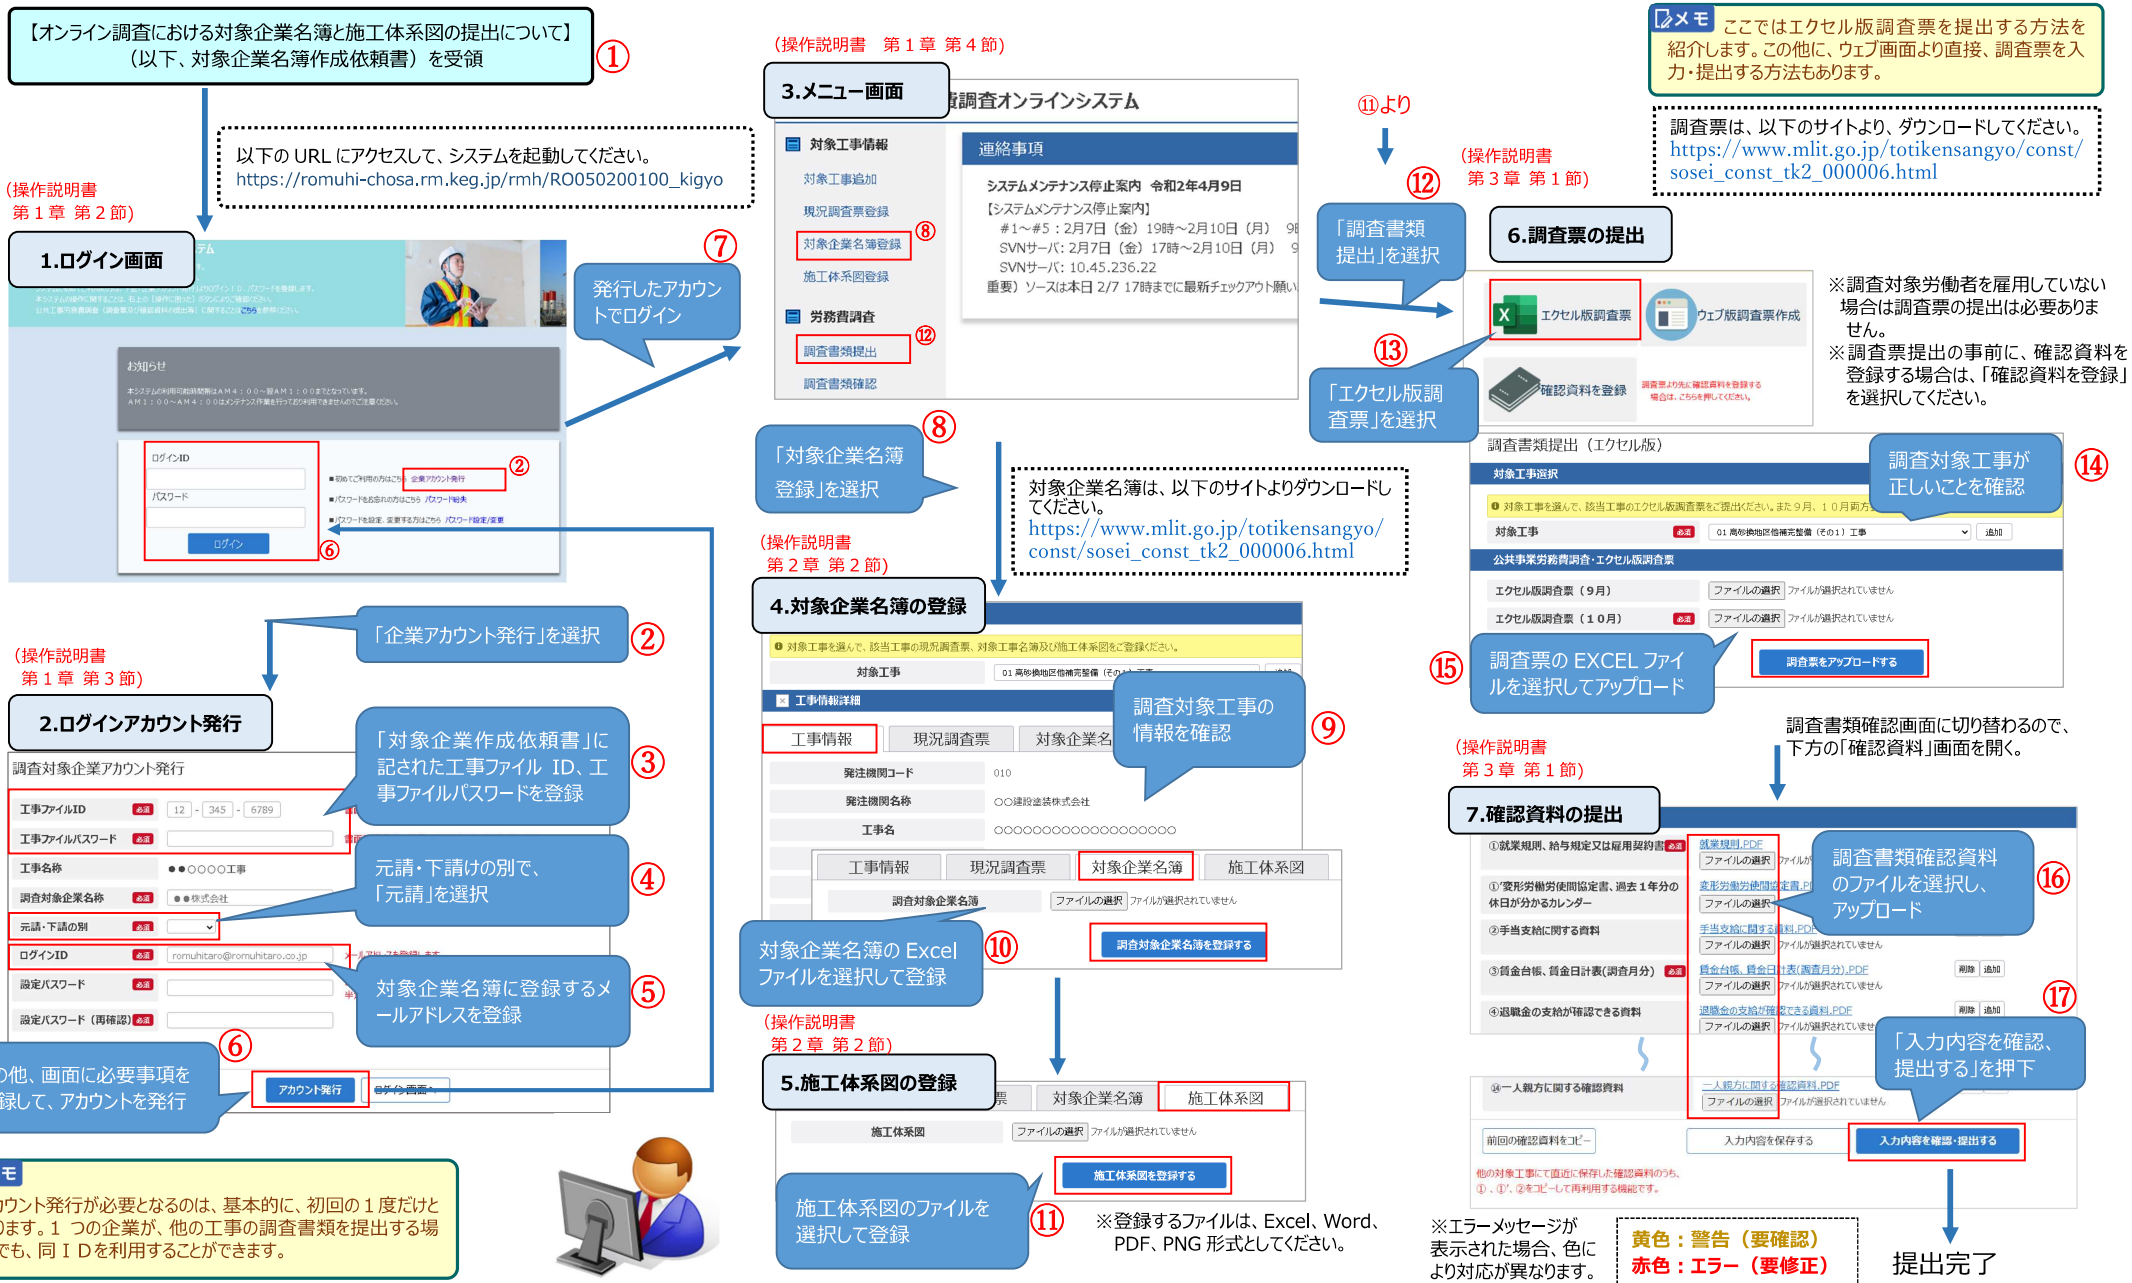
【オンライン調査における対象企業名簿と施工体系図の提出について】（以下、対象企業名簿作成依頼書）を受領 ①

以下の URL にアクセスして、システムを起動してください。
https://romuhi-chosa.rm.keg.jp/rmh/RO050200100_kigyo

(操作説明書 第１章 第２節)

1.ログイン画面

お知らせ

ログインID
パスワード
ログイン ⑥
企業アカウント発行 ②
パスワードをお忘れの方はこちら パスワード発行
パスワードを設定、変更する方はこちら パスワード設定/変更

⑦ 発行したアカウントでログイン

「企業アカウント発行」を選択 ②

(操作説明書 第１章 第３節)

2.ログインアカウント発行

調査対象企業アカウント発行
工事ファイルID 必須 12 - 345 - 6789
工事ファイルパスワード 必須
工事名称 ●●○○○○工事
調査対象企業名称 必須 ●●株式会社
元請・下請の別 必須
ログインID 必須 romuhitaro@romuhitaro.co.jp
設定パスワード 必須
設定パスワード（再確認） 必須
アカウント発行 ログイン画面へ

「対象企業作成依頼書」に記された工事ファイル ID、工事ファイルパスワードを登録 ③
元請・下請けの別で、「元請」を選択 ④
対象企業名簿に登録するメールアドレスを登録 ⑤
⑥ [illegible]他、画面に必要事項を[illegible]録して、アカウントを発行

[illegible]モ
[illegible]ウント発行が必要となるのは、基本的に、初回の１度だけと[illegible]ます。１ つの企業が、他の工事の調査書類を提出する場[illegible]でも、同ＩＤを利用することができます。

(操作説明書 第１章 第４節)

3.メニュー画面

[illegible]調査オンラインシステム
対象工事情報
対象工事追加
現況調査票登録
対象企業名簿登録 ⑧
施工体系図登録
労務費調査
調査書類提出 ⑫
調査書類確認
連絡事項
システムメンテナンス停止案内 令和2年4月9日
【システムメンテナンス停止案内】
#1～#5：2月7日（金）19時～2月10日（月） 9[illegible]
SVNサーバ：2月7日（金）17時～2月10日（月） 9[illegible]
SVNサーバ：10.45.236.22
重要）ソースは本日 2/7 17時までに最新チェックアウト願い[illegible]

「対象企業名簿登録」を選択 ⑧

対象企業名簿は、以下のサイトよりダウンロードしてください。
https://www.mlit.go.jp/totikensangyo/const/sosei_const_tk2_000006.html

(操作説明書 第２章 第２節)

4.対象企業名簿の登録

対象工事を選んで、該当工事の現況調査票、対象工事名簿及び施工体系図をご登録ください。
対象工事 01 高砂橋地区信埔完整備（その1）工事
工事情報詳細
工事情報 現況調査票 対象企業名
発注機関コード 010
発注機関名称 ○○建設建築株式会社
工事名 ○○○○○○○○○○○○○○○○○○
工事情報 現況調査票 対象企業名簿 施工体系図
調査対象企業名簿 ファイルの選択 ファイルが選択されていません
調査対象企業名簿を登録する

調査対象工事の情報を確認 ⑨
対象企業名簿の Excel ファイルを選択して登録 ⑩

(操作説明書 第２章 第２節)

5.施工体系図の登録

票 対象企業名簿 施工体系図
施工体系図 ファイルの選択 ファイルが選択されていません
施工体系図を登録する

施工体系図のファイルを選択して登録 ⑪

※登録するファイルは、Excel、Word、PDF、PNG 形式としてください。

メモ ここではエクセル版調査票を提出する方法を紹介します。この他に、ウェブ画面より直接、調査票を入力・提出する方法もあります。

調査票は、以下のサイトより、ダウンロードしてください。
https://www.mlit.go.jp/totikensangyo/const/sosei_const_tk2_000006.html

⑪より
⑫
「調査書類提出」を選択

(操作説明書 第３章 第１節)

6.調査票の提出

エクセル版調査票 ウェブ版調査票作成
確認資料を登録 調査票より先に確認資料を登録する場合は、こちらを押してください。

⑬ 「エクセル版調査票」を選択

※調査対象労働者を雇用していない場合は調査票の提出は必要ありません。
※調査票提出の事前に、確認資料を登録する場合は、「確認資料を登録」を選択してください。

調査書類提出（エクセル版）
対象工事選択
対象工事を選んで、該当工事のエクセル版調査票をご提出ください。また９月、１０月両方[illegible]
対象工事 必須 01 高砂橋地区信埔完整備（その1）工事 追加
公共事業労務費調査・エクセル版調査票
エクセル版調査票（９月） ファイルの選択 ファイルが選択されていません
エクセル版調査票（１０月） 必須 ファイルの選択 ファイルが選択されていません
調査票をアップロードする

調査対象工事が正しいことを確認 ⑭
⑮ 調査票の EXCEL ファイルを選択してアップロード

(操作説明書 第３章 第１節)

調査書類確認画面に切り替わるので、下方の「確認資料」画面を開く。

7.確認資料の提出

①就業規則、給与規定又は雇用契約書 必須 就業規則.PDF ファイルの選択 ファイルが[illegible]
①'変形労働時間協定書、過去１年分の休日が分かるカレンダー 変形労働時間協定書.P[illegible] ファイルの選択
②手当支給に関する資料 手当支給に関する資料.PDF ファイルの選択 ファイルが選択されていません
③賃金台帳、賃金日計表(調査月分) 必須 賃金台帳、賃金日計表(調査月分).PDF ファイルの選択 ファイルが選択されていません 削除 追加
④退職金の支給が確認できる資料 退職金の支給が確認できる資料.PDF ファイルの選択 ファイルが選択されていませ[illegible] 削除 追加
⑭一人親方に関する確認資料 一人親方に関する確認資料.PDF ファイルの選択 ファイルが選択されていません
前回の確認資料をコピー 入力内容を保存する 入力内容を確認・提出する
他の対象工事にて直近に保存した確認資料のうち、①、①'、②をコピーして再利用する機能です。

調査書類確認資料のファイルを選択し、アップロード ⑯
⑰ 「入力内容を確認、提出する」を押下

※エラーメッセージが表示された場合、色により対応が異なります。
黄色：警告（要確認）
赤色：エラー（要修正）

提出完了